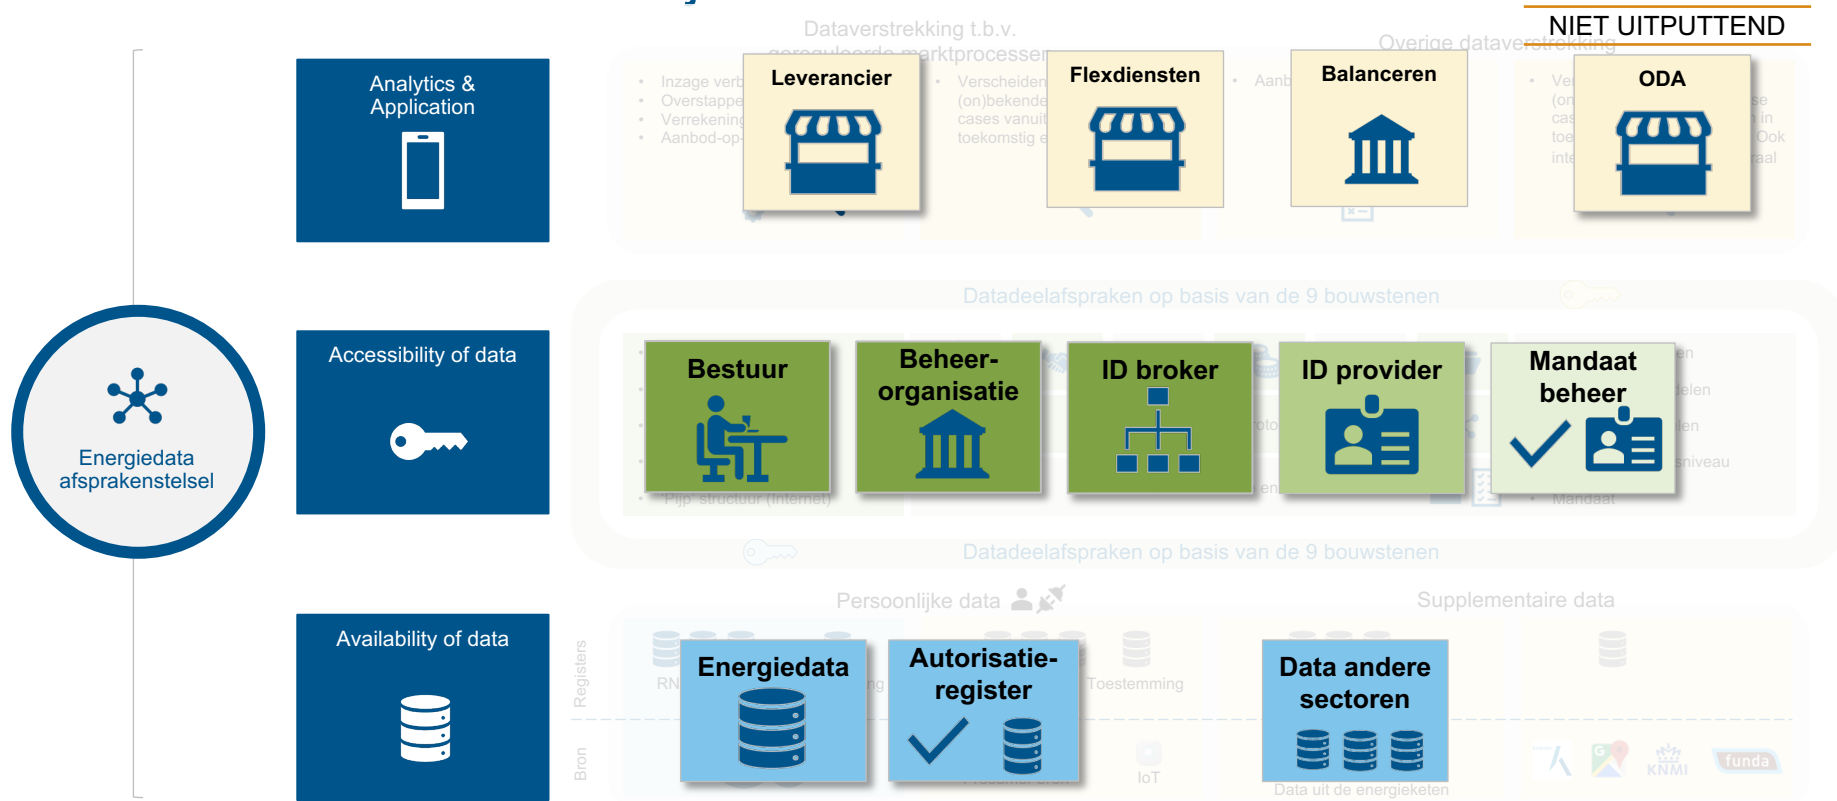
NIET UITPUTTEND

Dataverstrekking t.b.v. gereguleerde marktprocessen

Overige dataverstrekking

Analytics & Application

Leverancier

Flexdiensten

Balanceren

ODA

Datadeelafspraken op basis van de 9 bouwstenen

Energiedata afsprakenstelsel

Accessibility of data

Bestuur

Beheer-organisatie

ID broker

ID provider

Mandaat beheer

Datadeelafspraken op basis van de 9 bouwstenen

Persoonlijke data

Supplementaire data

Availability of data

Registers

Bron

Energiedata

Autorisatie-register

Toestemming

IoT

Data andere sectoren

Data uit de energieketen

KNMI

funda